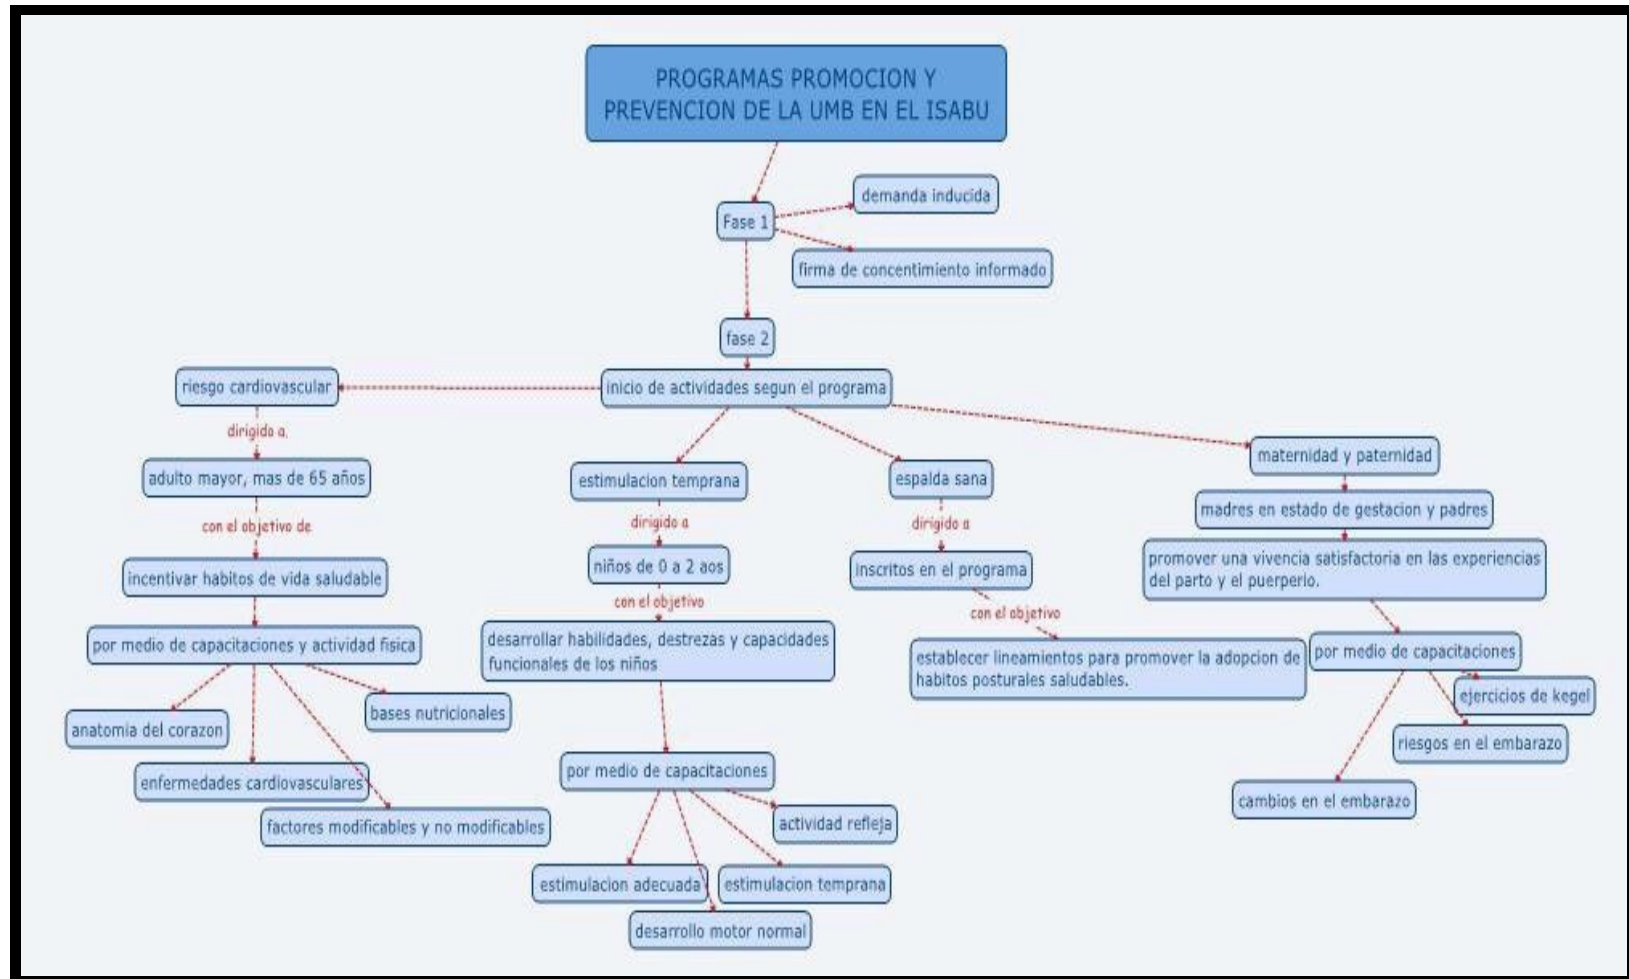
PROGRAMAS PROMOCION Y PREVENCION DE LA UMB EN EL ISABU

Fase 1

demanda inducida

firma de concentimiento informado

fase 2

inicio de actividades segun el programa

riesgo cardiovascular

dirigido a.

adulto mayor, mas de 65 años

con el objetivo de.

incentivar habitos de vida saludable

por medio de capacitaciones y actividad fisica

anatomia del corazon

bases nutricionales

enfermedades cardiovasculares

factores modificables y no modificables

estimulacion temprana

dirigido a

niños de 0 a 2 aos

con el objetivo

desarrollar habilidades, destrezas y capacidades funcionales de los niños

por medio de capacitaciones

actividad refleja

estimulacion adecuada

estimulacion temprana

desarrollo motor normal

espalda sana

dirigido a

inscritos en el programa

con el objetivo

establecer lineamientos para promover la adopcion de habitos posturales saludables.

maternidad y paternidad

madres en estado de gestacion y padres

promover una vivencia satisfactoria en las experiencias del parto y el puerperio.

por medio de capacitaciones

ejercicios de kegel

riesgos en el embarazo

cambios en el embarazo